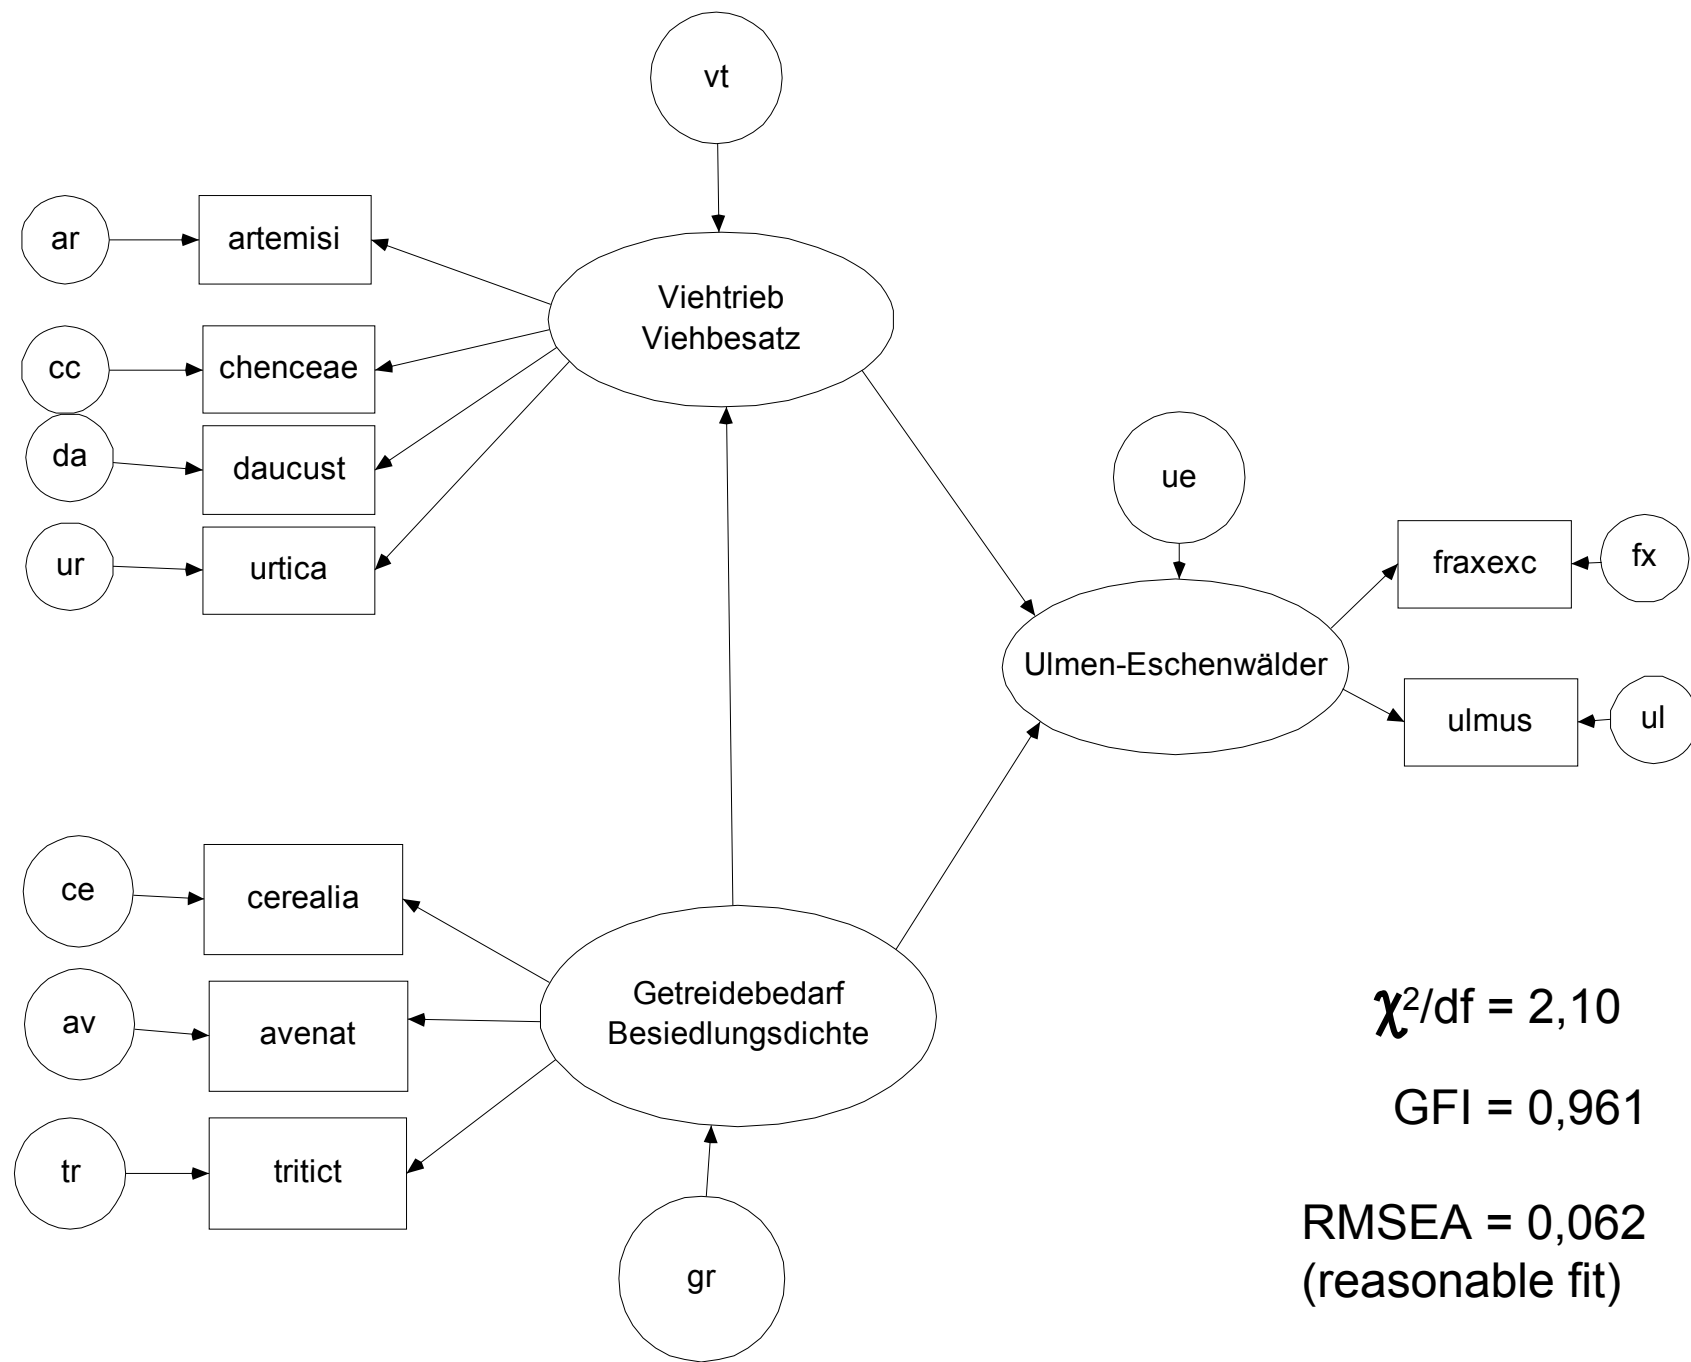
vt

ar
artemisi

Viehtrieb
Viehbesatz

cc
chenceae

da
daucust

ur
urtica

ue

fraxexc
fx

Ulmen-Eschenwälder

ulmus
ul

ce
cerealia

Getreidebedarf
Besiedlungsdichte

av
avenat

tr
tritict

gr

$\chi^2$/df = 2,10

GFI = 0,961

RMSEA = 0,062
(reasonable fit)